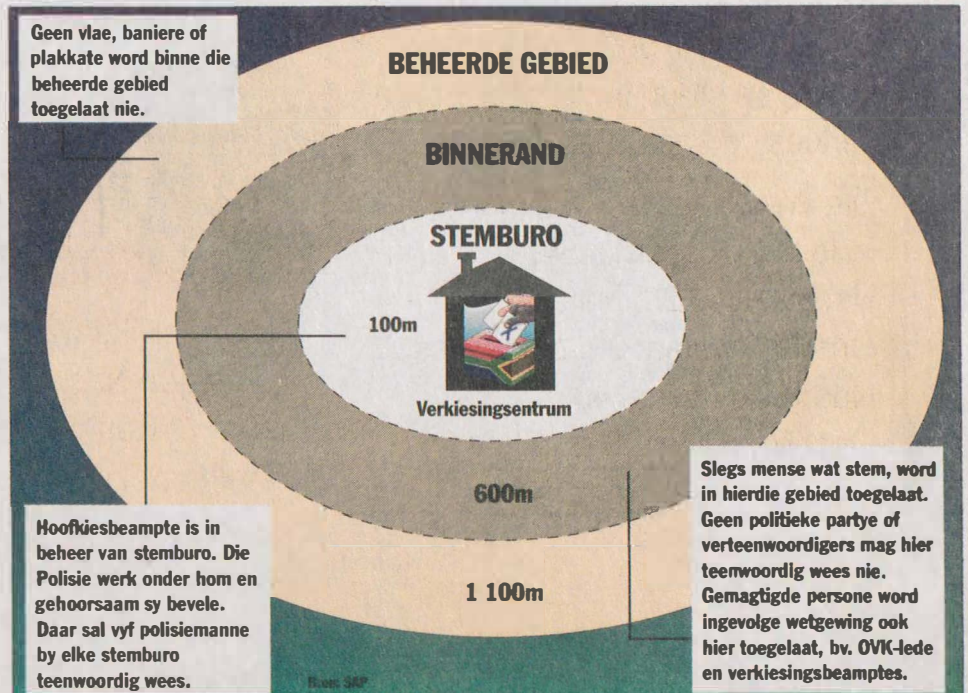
Geen vlae, baniere of plakkate word binne die beheerde gebied toegelaat nie.

BEHEERDE GEBIED

BINNERAND

STEMBURO

100m

Verkiesingsentrum

600m

1 100m

Hoofkiesbeampte is in beheer van stemburo. Die Polisie werk onder hom en gehoorsaam sy bevele. Daar sal vyf polisiemanne by elke stemburo teenwoordig wees.

Bron: SAP

Slegs mense wat stem, word in hierdie gebied toegelaat. Geen politieke partye of verteenwoordigers mag hier teenwoordig wees nie. Gemagtigde persone word ingevolge wetgewing ook hier toegelaat, bv. OVK-lede en verkiesingsbeamptes.